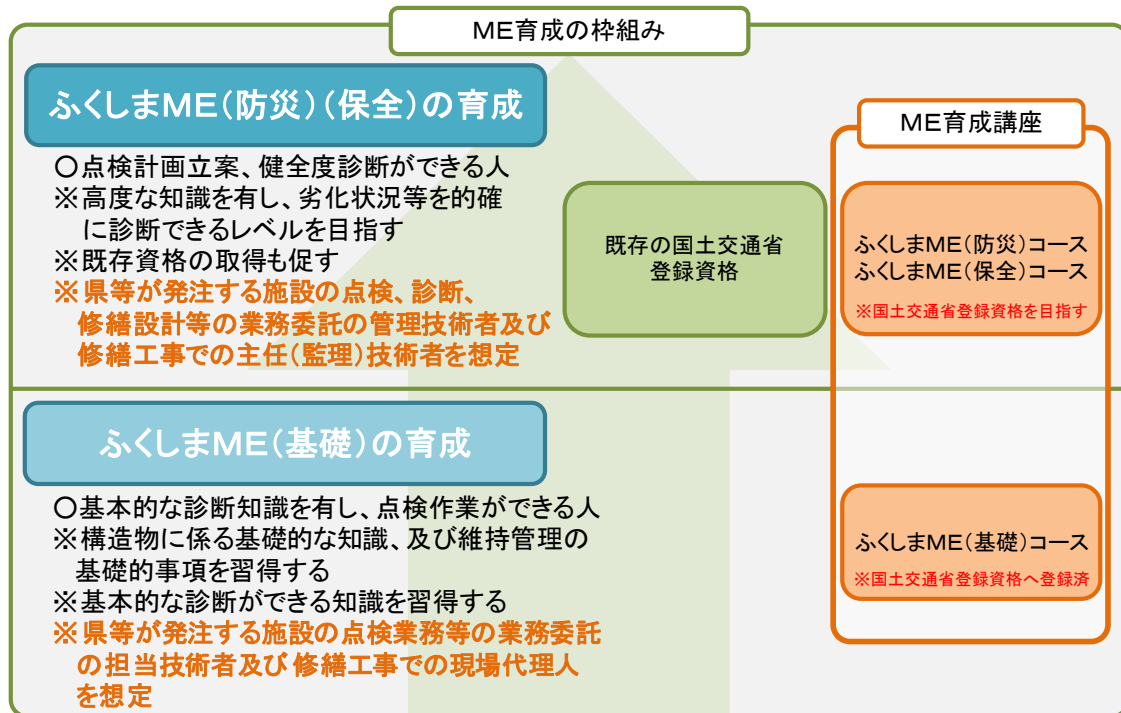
ME育成の枠組み

ふくしまME（防災）（保全）の育成

〇点検計画立案、健全度診断ができる人
※高度な知識を有し、劣化状況等を的確に診断できるレベルを目指す
※既存資格の取得も促す
※県等が発注する施設の点検、診断、修繕設計等の業務委託の管理技術者及び修繕工事での主任（監理）技術者を想定

既存の国土交通省登録資格

ME育成講座

ふくしまME（防災）コース
ふくしまME（保全）コース
※国土交通省登録資格を目指す

ふくしまME（基礎）の育成

〇基本的な診断知識を有し、点検作業ができる人
※構造物に係る基礎的な知識、及び維持管理の基礎的事項を習得する
※基本的な診断ができる知識を習得する
※県等が発注する施設の点検業務等の業務委託の担当技術者及び修繕工事での現場代理人を想定

ふくしまME（基礎）コース
※国土交通省登録資格へ登録済